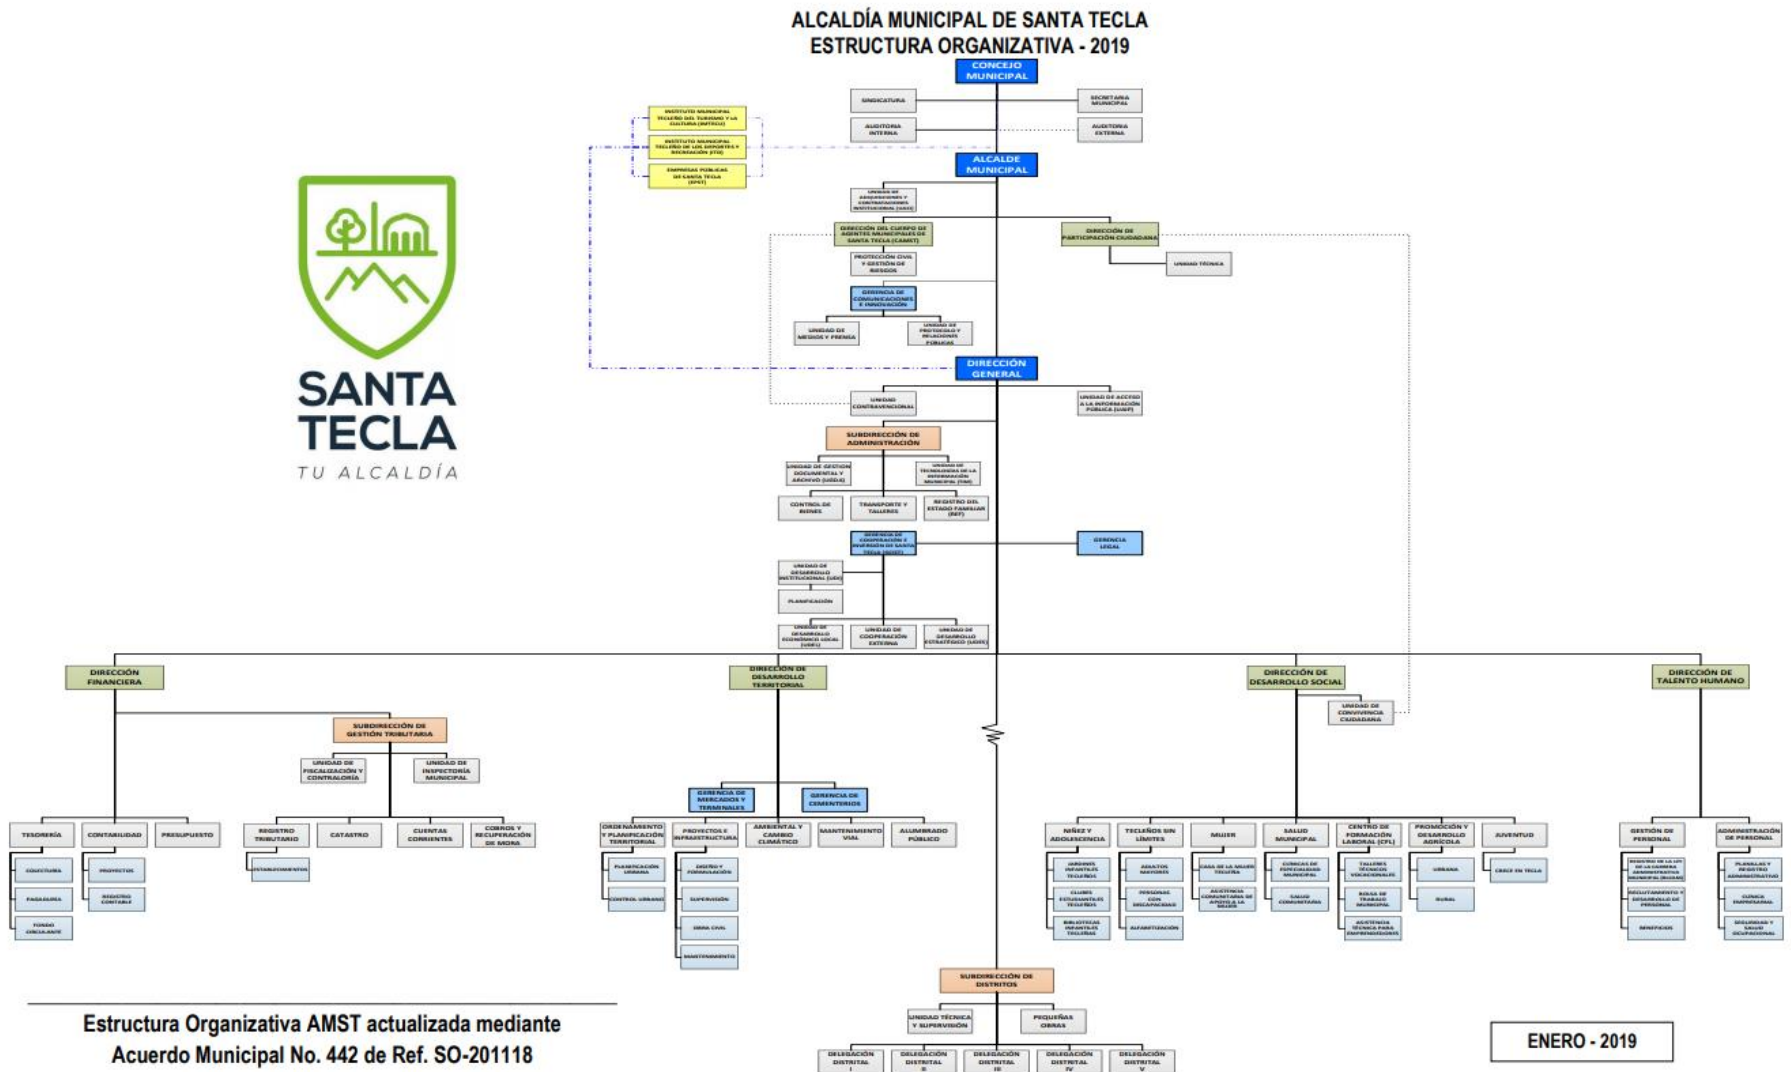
ALCALDÍA MUNICIPAL DE SANTA TECLA
ESTRUCTURA ORGANIZATIVA - 2019

CONCEJO MUNICIPAL

SINDICATURA

SECRETARÍA MUNICIPAL

AUDITORÍA INTERNA

AUDITORÍA EXTERNA

INSTITUTO MUNICIPAL TECLEÑO DEL TURISMO Y LA CULTURA (IMTTYC)

INSTITUTO MUNICIPAL TECLEÑO DE LOS DEPORTES Y RECREACIÓN (ITD)

EMPRESAS PÚBLICAS DE SANTA TECLA (EPST)

ALCALDE MUNICIPAL

UNIDAD DE ADQUISICIONES Y CONTRATACIONES INSTITUCIONAL (UACI)

DIRECCIÓN DEL CUERPO DE AGENTES MUNICIPALES DE SANTA TECLA (CAMST)

DIRECCIÓN DE PARTICIPACIÓN CIUDADANA

UNIDAD TÉCNICA

PROTECCIÓN CIVIL Y GESTIÓN DE RIESGOS

GERENCIA DE COMUNICACIONES E INNOVACIÓN

UNIDAD DE MEDIOS Y PRENSA

UNIDAD DE PROTOCOLO Y RELACIONES PÚBLICAS

DIRECCIÓN GENERAL

UNIDAD CONTRAVENCIONAL

UNIDAD DE ACCESO A LA INFORMACIÓN PÚBLICA (UAIP)

SUBDIRECCIÓN DE ADMINISTRACIÓN

UNIDAD DE GESTIÓN DOCUMENTAL Y ARCHIVO (UGDA)

UNIDAD DE TECNOLOGÍAS DE LA INFORMACIÓN MUNICIPAL (TIM)

CONTROL DE BIENES

TRANSPORTE Y TALLERES

REGISTRO DEL ESTADO FAMILIAR (REF)

GERENCIA DE COOPERACIÓN E INVERSIÓN DE SANTA TECLA (GCIST)

GERENCIA LEGAL

UNIDAD DE DESARROLLO INSTITUCIONAL (UDI)

PLANIFICACIÓN

UNIDAD DE DESARROLLO ECONÓMICO LOCAL (UDEL)

UNIDAD DE COOPERACIÓN EXTERNA

UNIDAD DE DESARROLLO ESTRATÉGICO (UDE)

SANTA TECLA
TU ALCALDÍA

DIRECCIÓN FINANCIERA

DIRECCIÓN DE DESARROLLO TERRITORIAL

DIRECCIÓN DE DESARROLLO SOCIAL

DIRECCIÓN DE TALENTO HUMANO

UNIDAD DE CONVIVENCIA CIUDADANA

SUBDIRECCIÓN DE GESTIÓN TRIBUTARIA

UNIDAD DE FISCALIZACIÓN Y CONTRALORÍA

UNIDAD DE INSPECTORÍA MUNICIPAL

TESORERÍA

CONTABILIDAD

PRESUPUESTO

REGISTRO TRIBUTARIO

CATASTRO

CUENTAS CORRIENTES

COBROS Y RECUPERACIÓN DE MORA

COLECTURÍA

PAGADURÍA

FONDO CIRCULANTE

PROYECTOS

REGISTRO CONTABLE

ESTABLECIMIENTOS

GERENCIA DE MERCADOS Y TERMINALES

GERENCIA DE CEMENTERIOS

ORDENAMIENTO Y PLANIFICACIÓN TERRITORIAL

PROYECTOS E INFRAESTRUCTURA

AMBIENTAL Y CAMBIO CLIMÁTICO

MANTENIMIENTO VIAL

ALUMBRADO PÚBLICO

PLANIFICACIÓN URBANA

CONTROL URBANO

DISEÑO Y FORMULACIÓN

SUPERVISIÓN

OBRA CIVIL

MANTENIMIENTO

NIÑEZ Y ADOLESCENCIA

TECLEÑOS SIN LÍMITES

MUJER

SALUD MUNICIPAL

CENTRO DE FORMACIÓN LABORAL (CFL)

PROMOCIÓN Y DESARROLLO AGRÍCOLA

JUVENTUD

JARDINES INFANTILES TECLEÑOS

CLUBES ESTUDIANTILES TECLEÑOS

BIBLIOTECAS INFANTILES TECLEÑAS

ADULTOS MAYORES

PERSONAS CON DISCAPACIDAD

ALFABETIZACIÓN

CASA DE LA MUJER TECLEÑA

ASISTENCIA COMUNITARIA DE APOYO A LA MUJER

CLÍNICAS DE ESPECIALIDADES MUNICIPAL

SALUD COMUNITARIA

TALLERES TÉCNICOS VOCACIONALES

BOLSA DE TRABAJO MUNICIPAL

ASISTENCIA TÉCNICA PARA EMPRENDEDORES

URBANA

RURAL

CRECE EN TECLA

GESTIÓN DE PERSONAL

ADMINISTRACIÓN DE PERSONAL

REGISTRO DE LA LEY DE LA CARRERA ADMINISTRATIVA MUNICIPAL (RLCAM)

RECLUTAMIENTO Y DESARROLLO DE PERSONAL

BENEFICIOS

PLANILLAS Y REGISTRO ADMINISTRATIVO

CLÍNICA EMPRESARIAL

SEGURIDAD Y SALUD OCUPACIONAL

SUBDIRECCIÓN DE DISTRITOS

UNIDAD TÉCNICA Y SUPERVISIÓN

PEQUEÑAS OBRAS

DELEGACIÓN DISTRITAL I

DELEGACIÓN DISTRITAL II

DELEGACIÓN DISTRITAL III

DELEGACIÓN DISTRITAL IV

DELEGACIÓN DISTRITAL V

Estructura Organizativa AMST actualizada mediante
Acuerdo Municipal No. 442 de Ref. SO-201118

ENERO - 2019